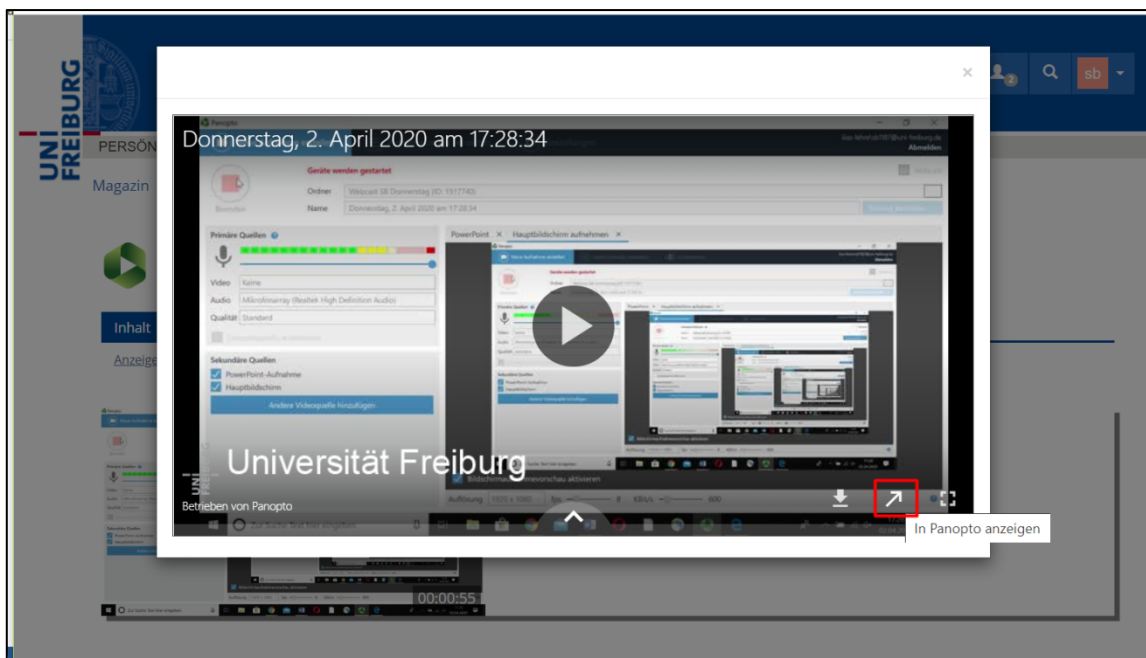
UNI FREIBURG

PERSÖN

Magazin

Inhalt

Anzeige

×

sb

Donnerstag, 2. April 2020 am 17:28:34

Panopto

Abmelden

Geräte wurden gestartet

Ordner Webcast 38 Donnerstag (ID: 1517745)

Name Donnerstag, 2. April 2020 am 17:28:34

Primäre Quellen

Video Keine

Audio Mikrofonarray (Realtek High Definition Audio)

Qualität Standard

Sekundäre Quellen

PowerPoint-Aufnahme

Hauptbildschirm

Andere Videoquelle hinzufügen

PowerPoint Hauptbildschirm aufnehmen ×

Bildschirmvorschau aktivieren

Auflösung 1920 x 1080 fps KBit/s 600

Universität Freiburg

Betrieben von Panopto

In Panopto anzeigen

00:00:55